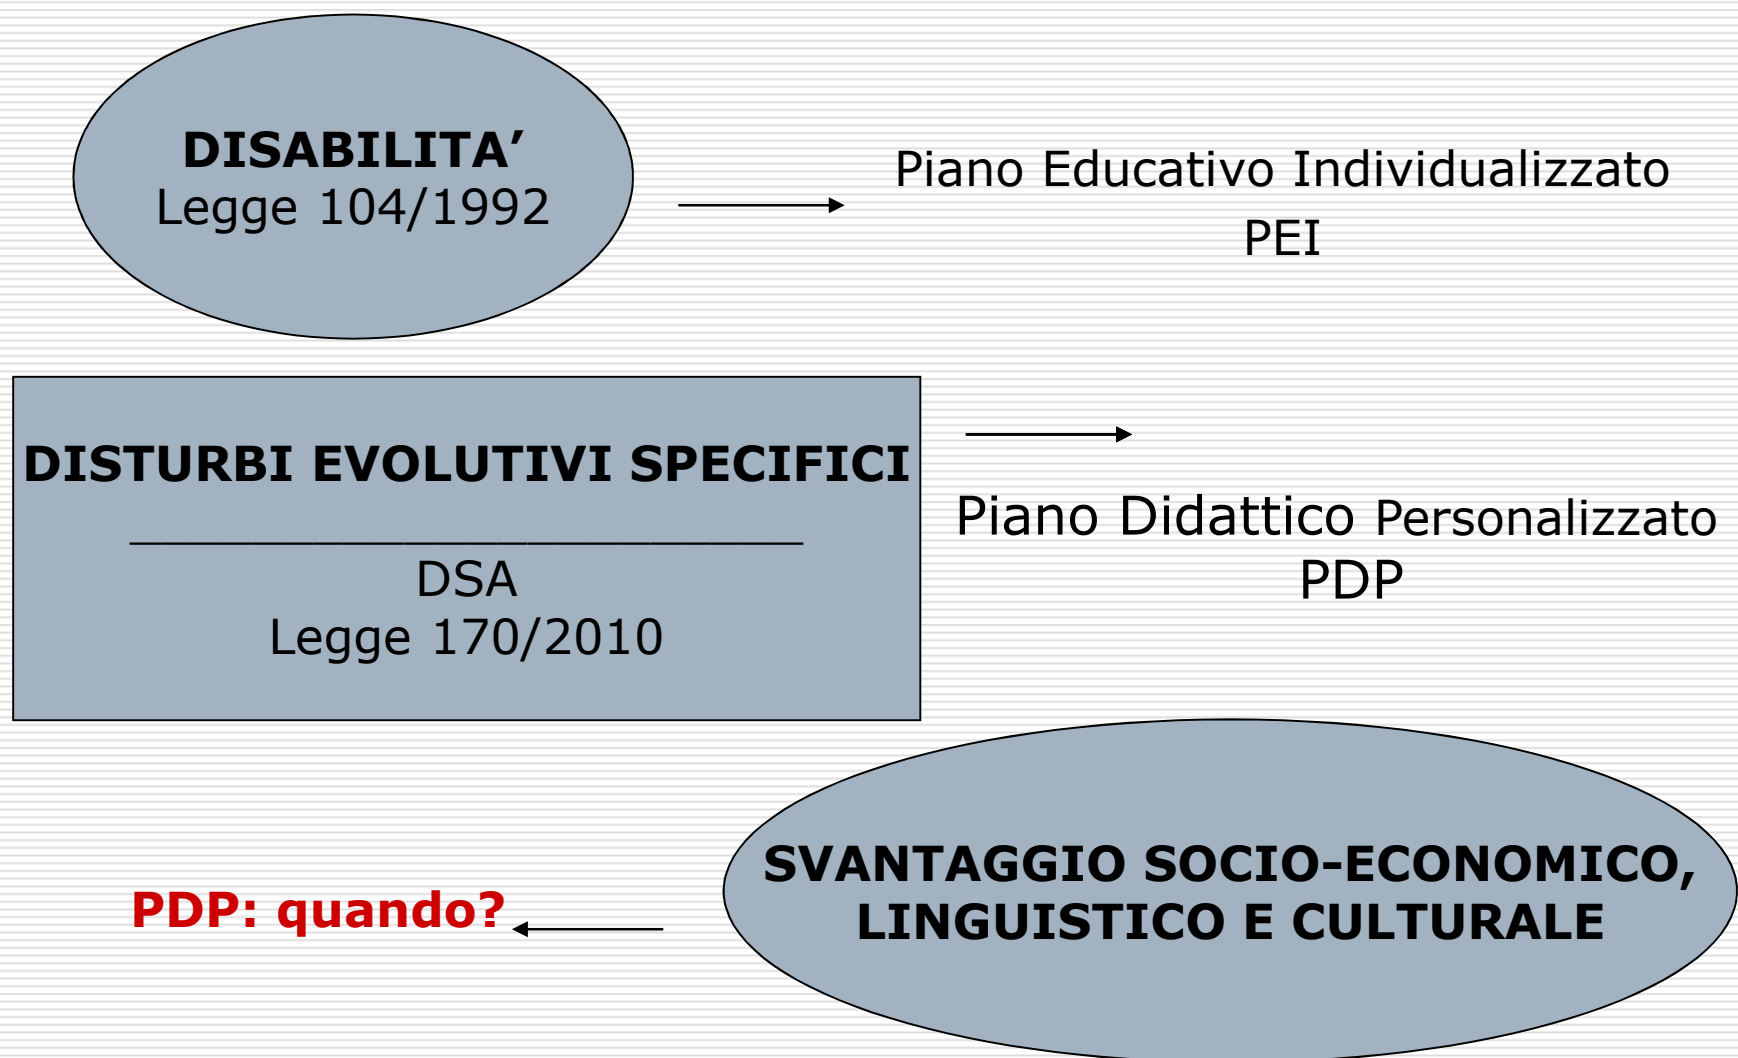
DISABILITA’
Legge 104/1992

Piano Educativo Individualizzato
PEI

DISTURBI EVOLUTIVI SPECIFICI

DSA
Legge 170/2010

Piano Didattico Personalizzato
PDP

SVANTAGGIO SOCIO-ECONOMICO, LINGUISTICO E CULTURALE

PDP: quando?